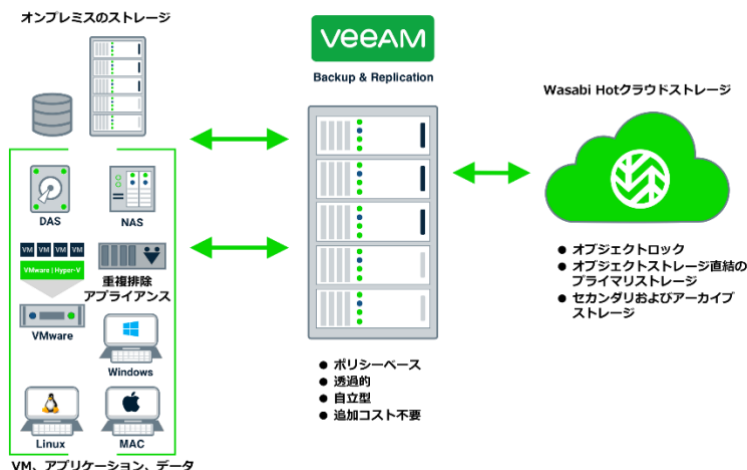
オンプレミスのストレージ

VEEAM

Backup & Replication

Wasabi Hotクラウドストレージ

DAS

NAS

VM VM VM VM

VMware | Hyper-V

重複排除アプライアンス

VMware

Windows

Linux

MAC

VM、アプリケーション、データ

● オブジェクトロック
● オブジェクトストレージ直結のプライマリストレージ
● セカンダリおよびアーカイブストレージ

● ポリシーベース
● 透過的
● 自立型
● 追加コスト不要